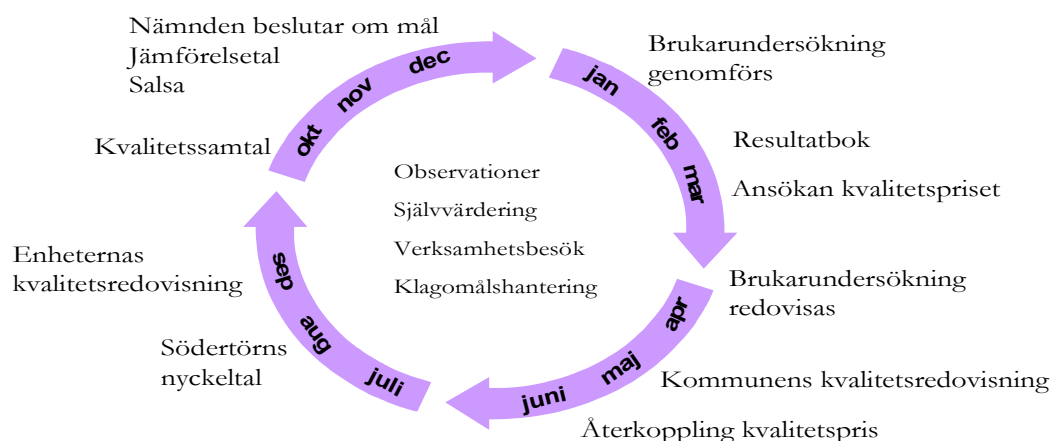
Nämnden beslutar om mål
Jämförelsetal
Salsa

okt nov dec

Kvalitetssamtal

jan

Brukarundersökning genomförs

feb

mar

Resultatbok

Ansökan kvalitetspriset

Observationer

Självvärdering

Verksamhetsbesök

Klagomålshantering

Enheternas kvalitetsredovisning

sep

aug

juli

Södertörns nyckeltal

Brukarundersökning redovisas

apr

maj

juni

Kommunens kvalitetsredovisning

Återkoppling kvalitetspris